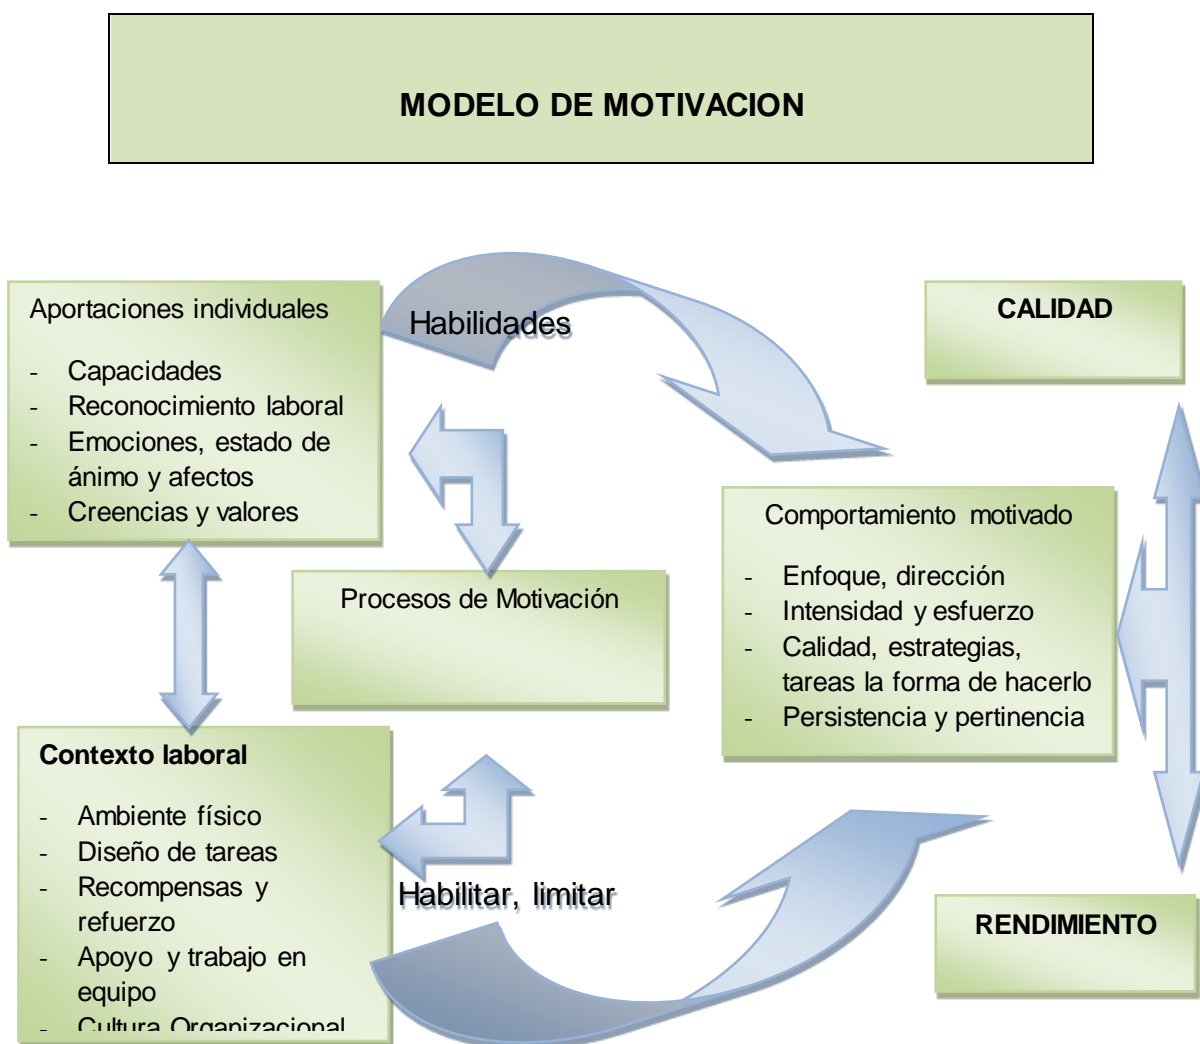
MODELO DE MOTIVACION

Aportaciones individuales

- Capacidades
- Reconocimiento laboral
- Emociones, estado de ánimo y afectos
- Creencias y valores

Habilidades

CALIDAD

Comportamiento motivado

- Enfoque, dirección
- Intensidad y esfuerzo
- Calidad, estrategias, tareas la forma de hacerlo
- Persistencia y pertinencia

Procesos de Motivación

Contexto laboral

- Ambiente físico
- Diseño de tareas
- Recompensas y refuerzo
- Apoyo y trabajo en equipo
- Cultura Organizacional

Habilitar, limitar

RENDIMIENTO